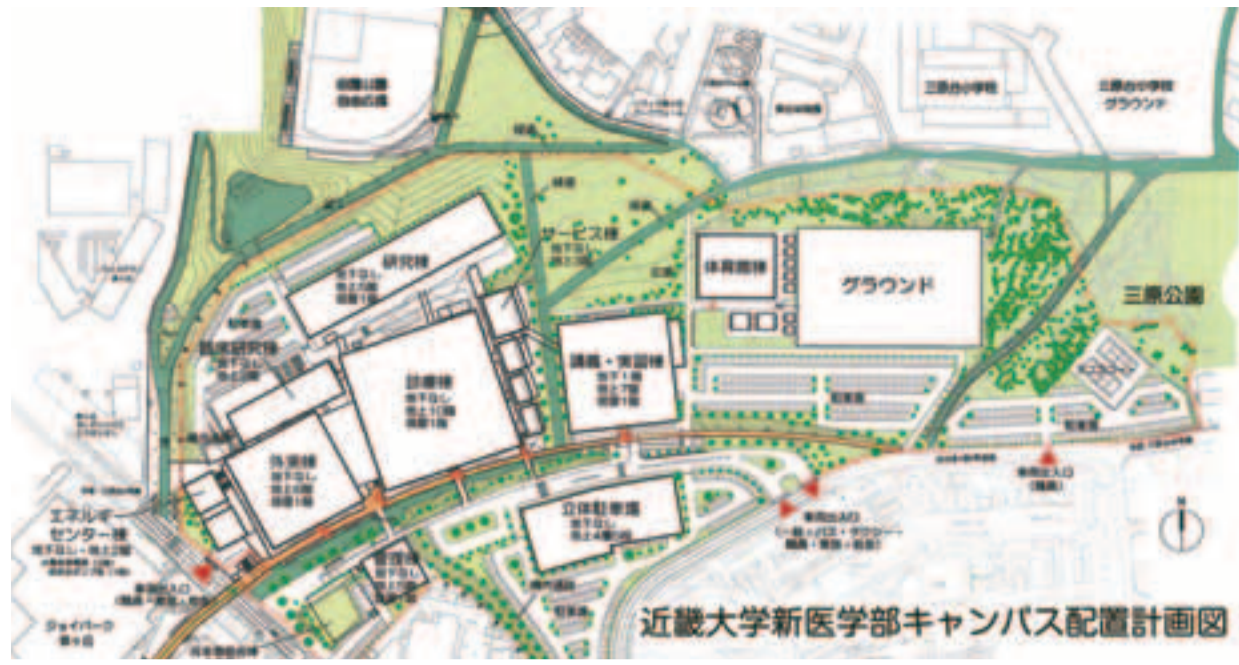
三原台小学校

三原台中学校
グラウンド

サービス棟

研究棟

体育館棟

グラウンド

三原公園

臨床研究棟

診療棟

講義・実習棟

駐車場

病棟棟

エネルギーセンター棟

立体駐車場

駐車場

近畿大学新医学部キャンパス配置計画図